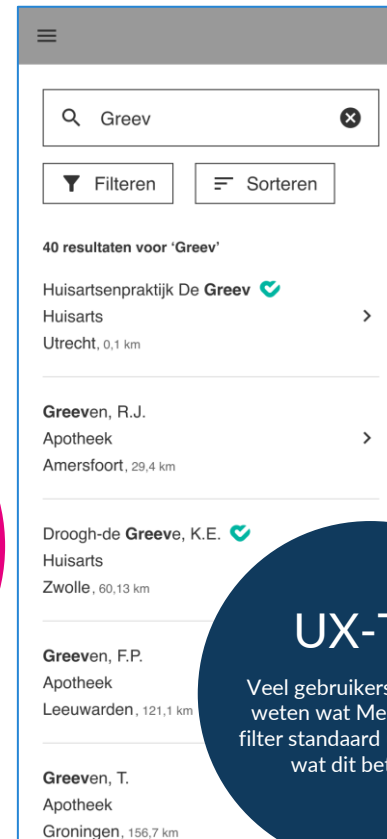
Greev

Filteren

Sorteren

40 resultaten voor 'Greev'

Huisartsenpraktijk De Greev
Huisarts
Utrecht, 0,1 km

Greeven, R.J.
Apotheek
Amersfoort, 29,4 km

Droogh-de Greeve, K.E.
Huisarts
Zwolle, 60,13 km

Greeven, F.P.
Apotheek
Leeuwarden, 121,1 km

Greeven, T.
Apotheek
Groningen, 156,7 km

UX-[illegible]

Veel gebruikers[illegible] weten wat Me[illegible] filter standaard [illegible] wat dit be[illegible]